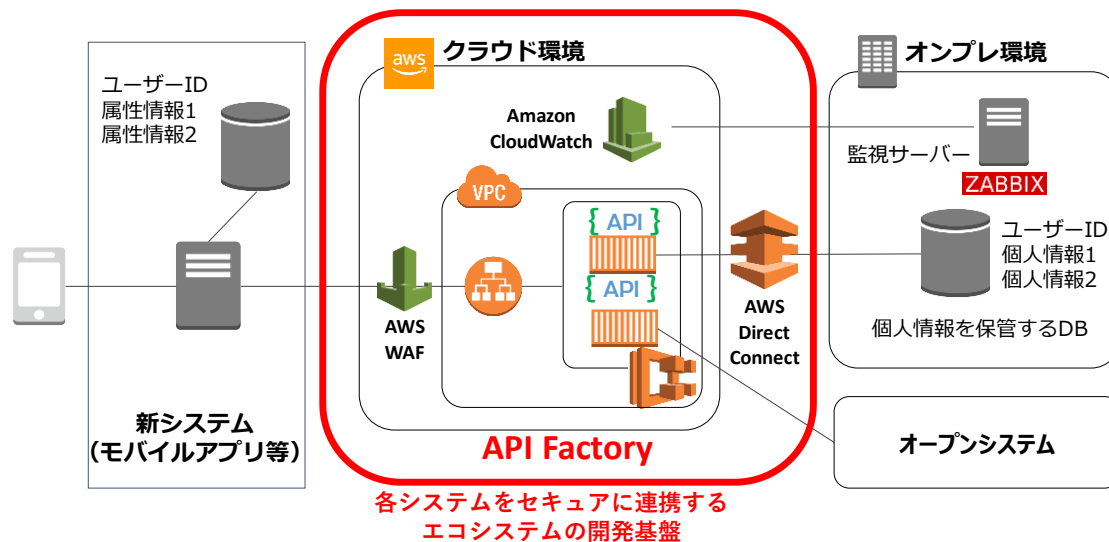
ユーザーID
属性情報1
属性情報2

新システム
（モバイルアプリ等）

aws
クラウド環境

Amazon
CloudWatch

VPC

{ API }

{ API }

AWS
WAF

AWS
Direct
Connect

API Factory

各システムをセキュアに連携する
エコシステムの開発基盤

オンプレ環境

監視サーバー
ZABBIX

ユーザーID
個人情報1
個人情報2

個人情報を保管するDB

オープンシステム